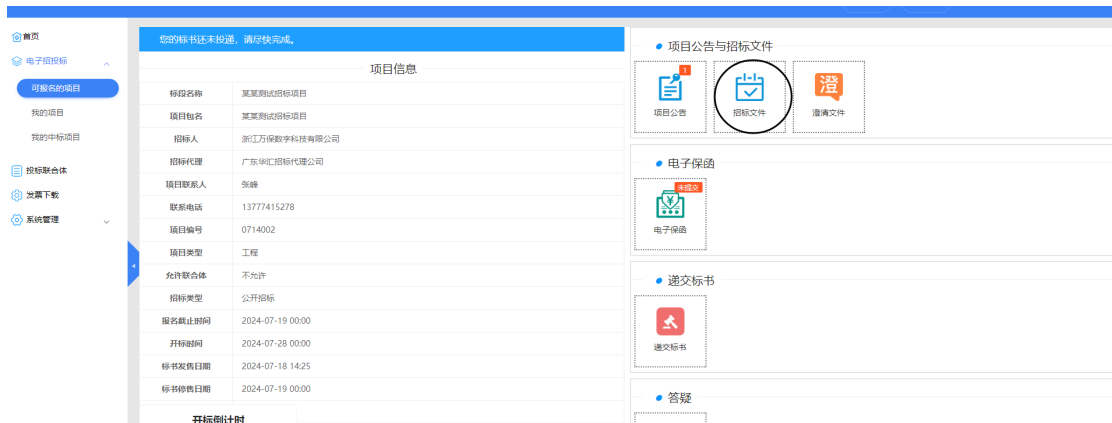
首页
电子招投标
可报名的项目
我的项目
我的中标项目
投标联合体
发票下载
系统管理

您的标书还未投递，请尽快完成。

项目信息

| 标段名称 | 某某测试招标项目 |
|---|---|
| 项目包名 | 某某测试招标项目 |
| 招标人 | 浙江万保数字科技有限公司 |
| 招标代理 | 广东华汇招标代理公司 |
| 项目联系人 | 张峰 |
| 联系电话 | 13777415278 |
| 项目编号 | 0714002 |
| 项目类型 | 工程 |
| 允许联合体 | 不允许 |
| 招标类型 | 公开招标 |
| 报名截止时间 | 2024-07-19 00:00 |
| 开标时间 | 2024-07-28 00:00 |
| 标书发售日期 | 2024-07-18 14:25 |
| 标书停售日期 | 2024-07-19 00:00 |

开标倒计时

项目公告与招标文件
1
项目公告
招标文件
澄
澄清文件

电子保函
未提交
电子保函

递交标书
递交标书

答疑